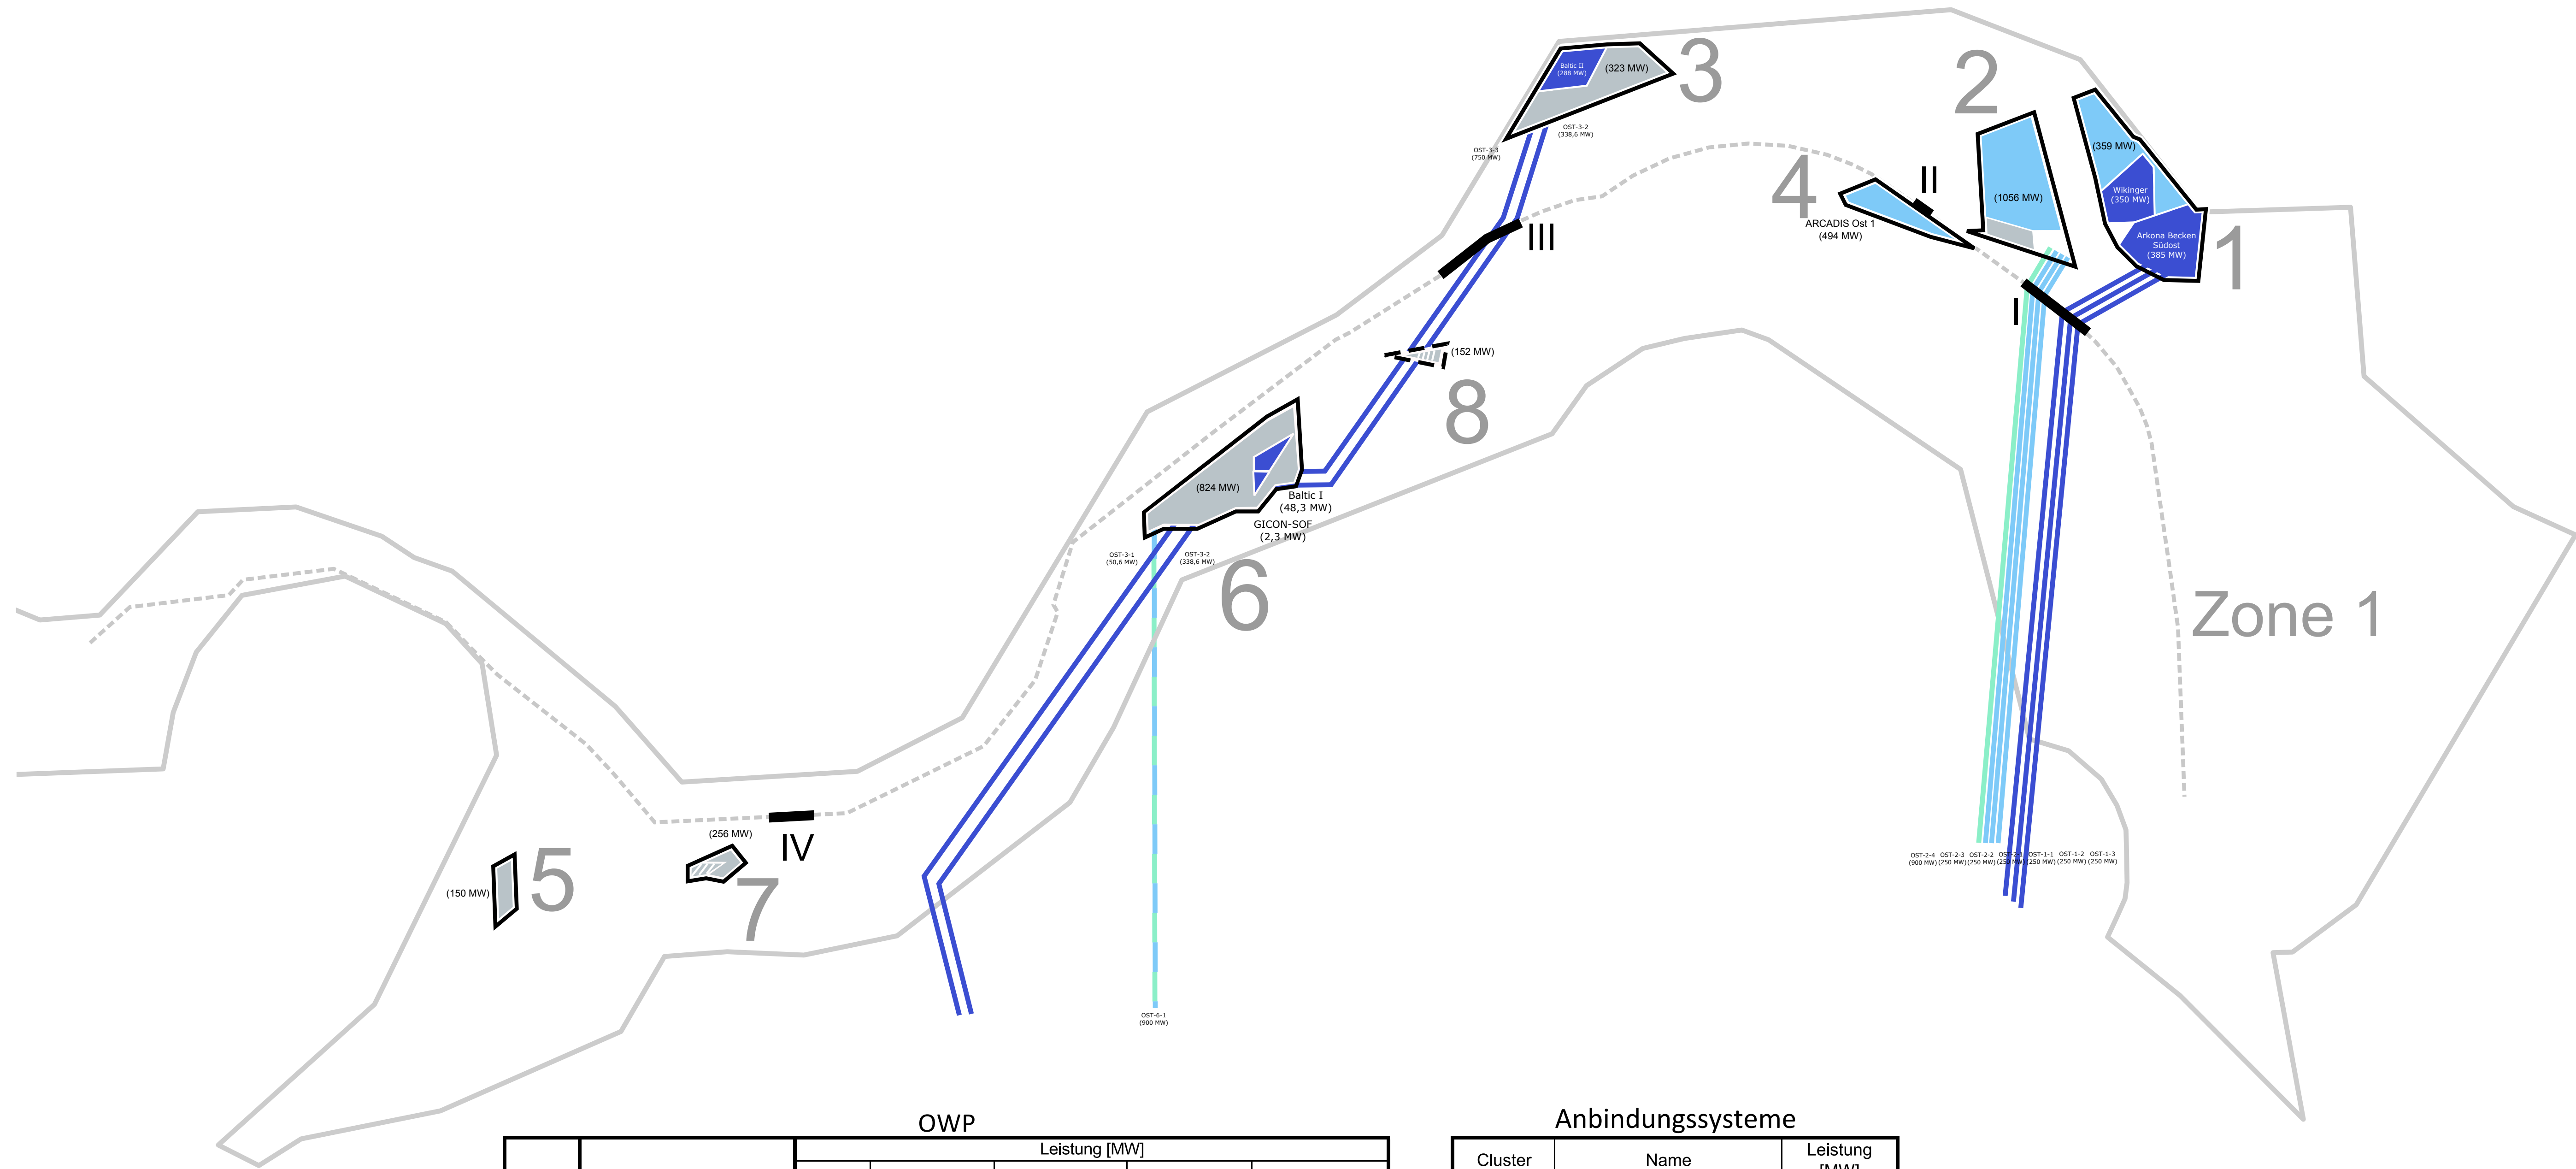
Baltic II (288 MW)
(323 MW)
3
OST-3-3 (750 MW)
OST-3-2 (338,6 MW)
2
4
II
(359 MW)
(1056 MW)
Wikinger (350 MW)
ARCADIS Ost 1 (494 MW)
Arkona Becken Südost (385 MW)
III
1
I
(152 MW)
8
(824 MW)
Baltic I (48,3 MW)
GICON-SOF (2,3 MW)
OST-3-1 (50,6 MW)
OST-3-2 (338,6 MW)
6
Zone 1
OST-2-4 (900 MW)
OST-2-3 (250 MW)
OST-2-2 (250 MW)
OST-2-1 (250 MW)
OST-1-1 (250 MW)
OST-1-2 (250 MW)
OST-1-3 (250 MW)
(256 MW)
IV
(150 MW)
5
7
OST-6-1 (900 MW)

OWP

| | | Leistung [MW] | | | | |
|---|---|---|---|---|---|---|

Anbindungssysteme

| Cluster | Name | Leistung [MW] |
|---|---|---|